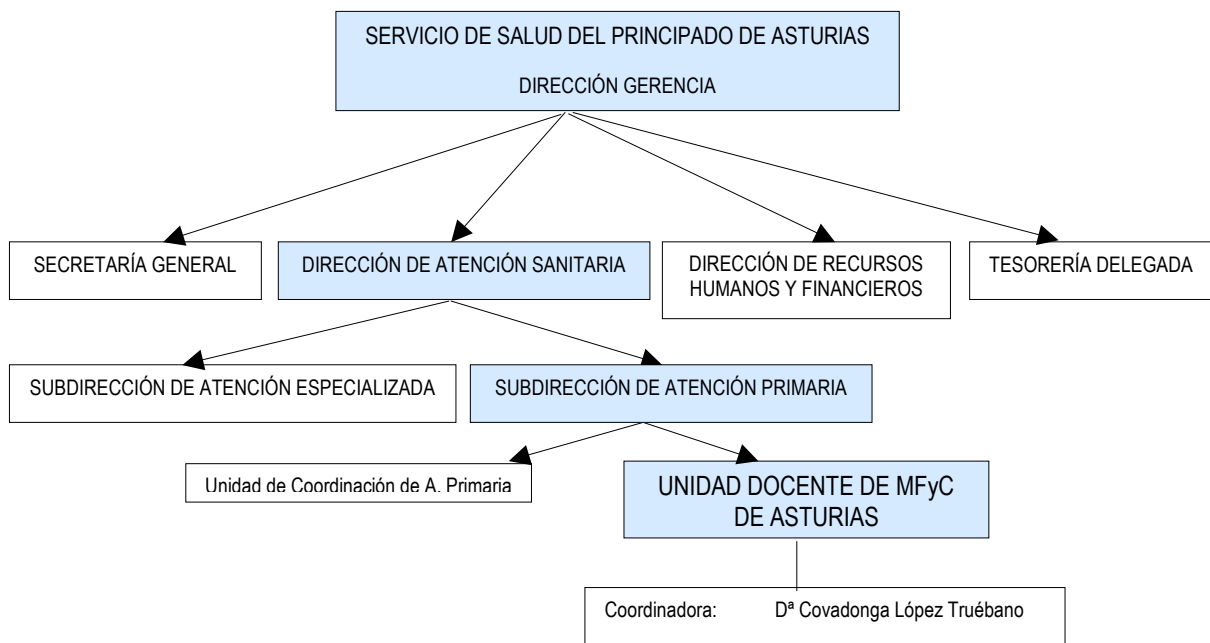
SERVICIO DE SALUD DEL PRINCIPADO DE ASTURIAS

DIRECCIÓN GERENCIA

SECRETARÍA GENERAL

DIRECCIÓN DE ATENCIÓN SANITARIA

DIRECCIÓN DE RECURSOS HUMANOS Y FINANCIEROS

TESORERÍA DELEGADA

SUBDIRECCIÓN DE ATENCIÓN ESPECIALIZADA

SUBDIRECCIÓN DE ATENCIÓN PRIMARIA

Unidad de Coordinación de A. Primaria

UNIDAD DOCENTE DE MFyC DE ASTURIAS

Coordinadora: Dª Covadonga López Truébano